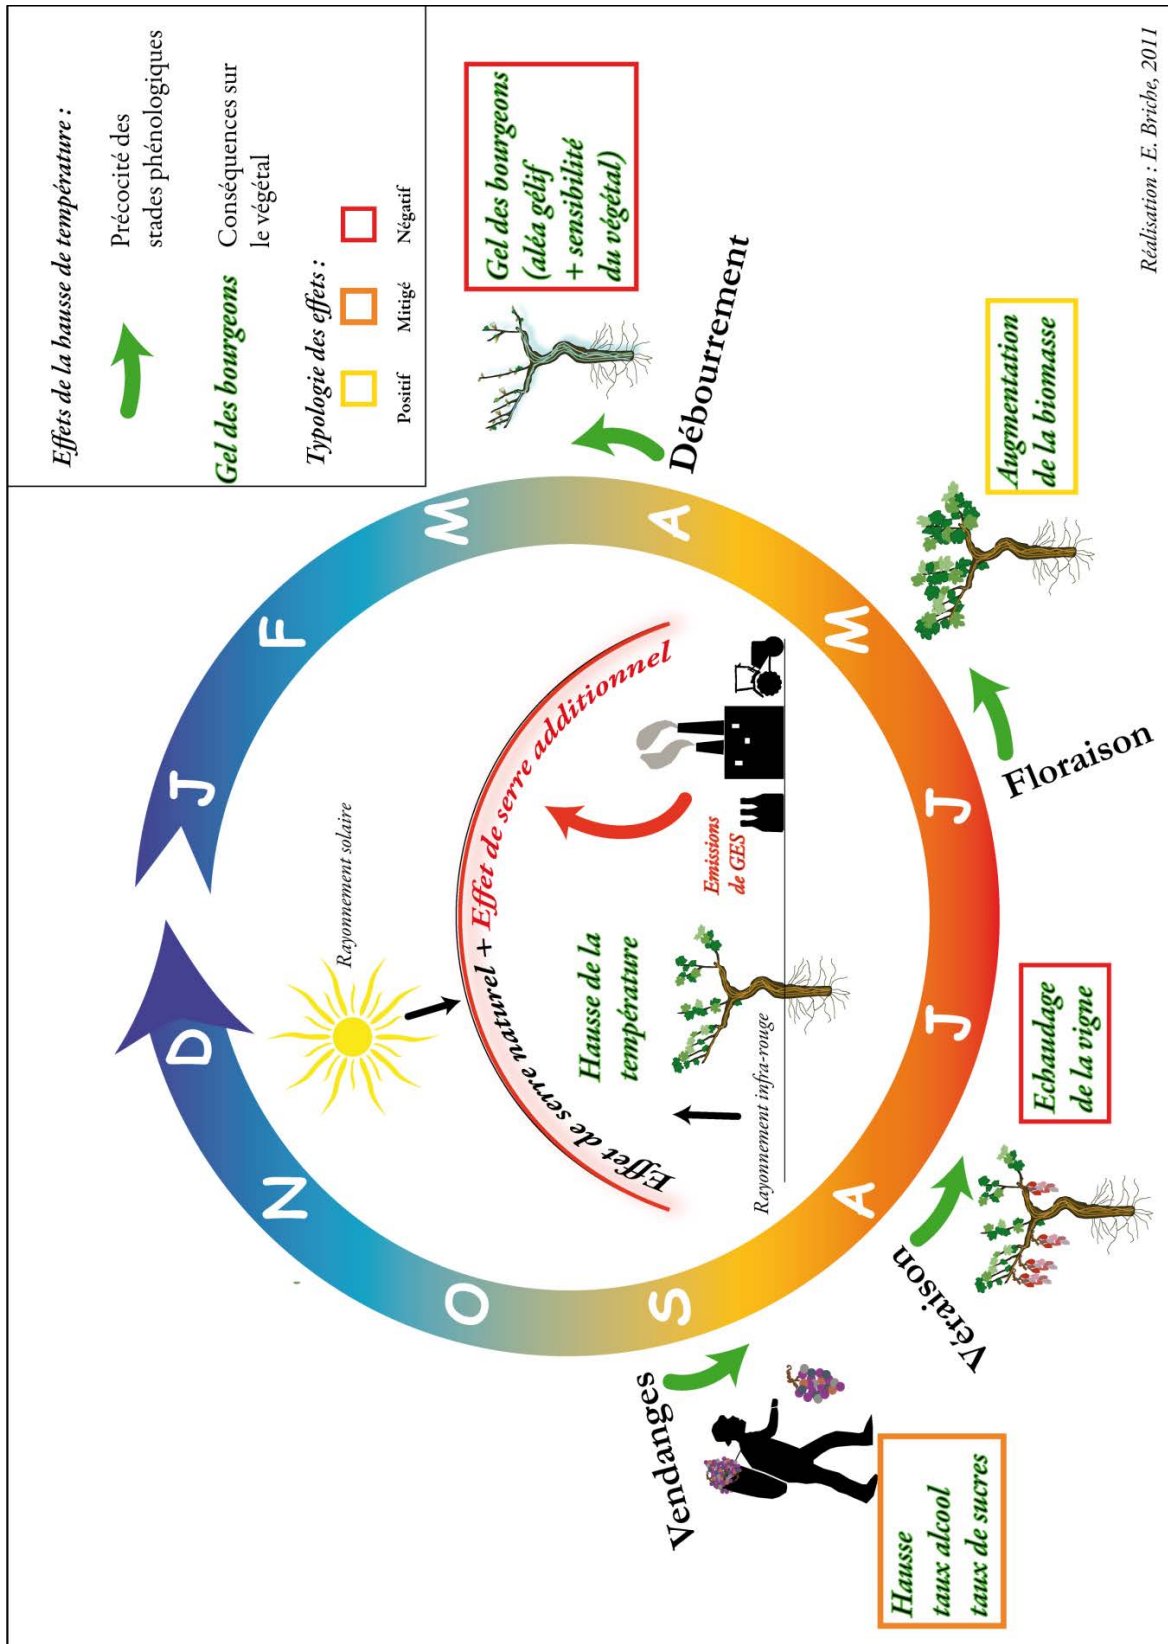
Effets de la hausse de température :

Précocité des stades phénologiques

Gel des bourgeons Conséquences sur le végétal

Typologie des effets :

Positif Mitigé Négatif

Gel des bourgeons (aléa gélif + sensibilité du végétal)

Débourrement

Augmentation de la biomasse

Floraison

Echaudage de la vigne

Véraison

Vendanges

Hausse taux alcool taux de sucres

J F M A M J J A S O N D

Rayonnement solaire

Effet de serre naturel + Effet de serre additionnel

Emissions de GES

Hausse de la température

Rayonnement infra-rouge

Réalisation : E. Briche, 2011